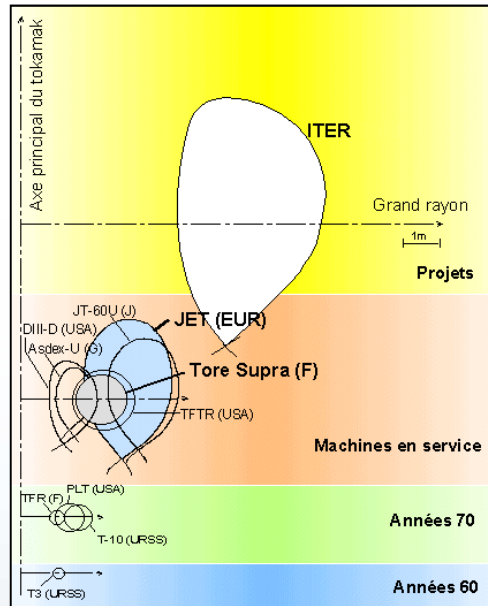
Axe principal du tokamak

ITER

Grand rayon

1m

Projets

JT-60U (J)

DIII-D (USA)

Asdex-U (G)

JET (EUR)

Tore Supra (F)

TFTR (USA)

Machines en service

TFR (F)

PLT (USA)

T-10 (URSS)

Années 70

T3 (URSS)

Années 60